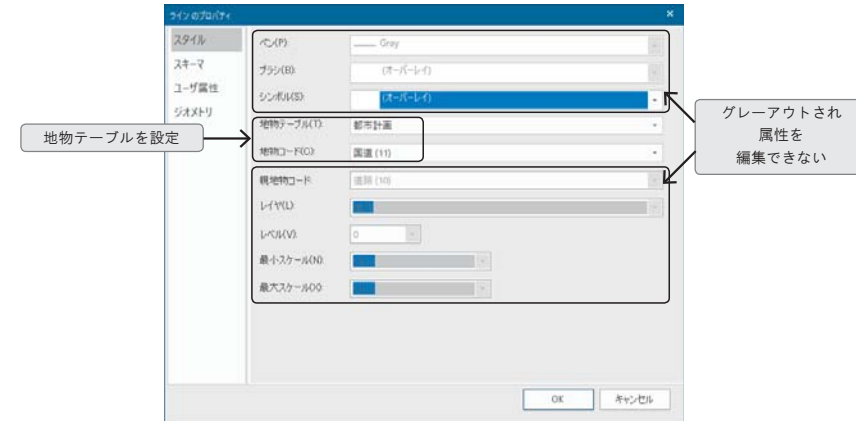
ラインのプロパティ ×

スタイル
スキーマ
ユーザ属性
ジオメトリ

ペン(P): Gray
ブラシ(B): (オーバーレイ)
シンボル(S): (オーバーレイ)

地物テーブル(T): 都市計画
地物コード(C): 国道 (11)

親地物コード: 道路 (10)
レイヤ(L):
レベル(V): 0
最小スケール(N):
最大スケール(X):

OK キャンセル

地物テーブルを設定

グレーアウトされ
属性を
編集できない